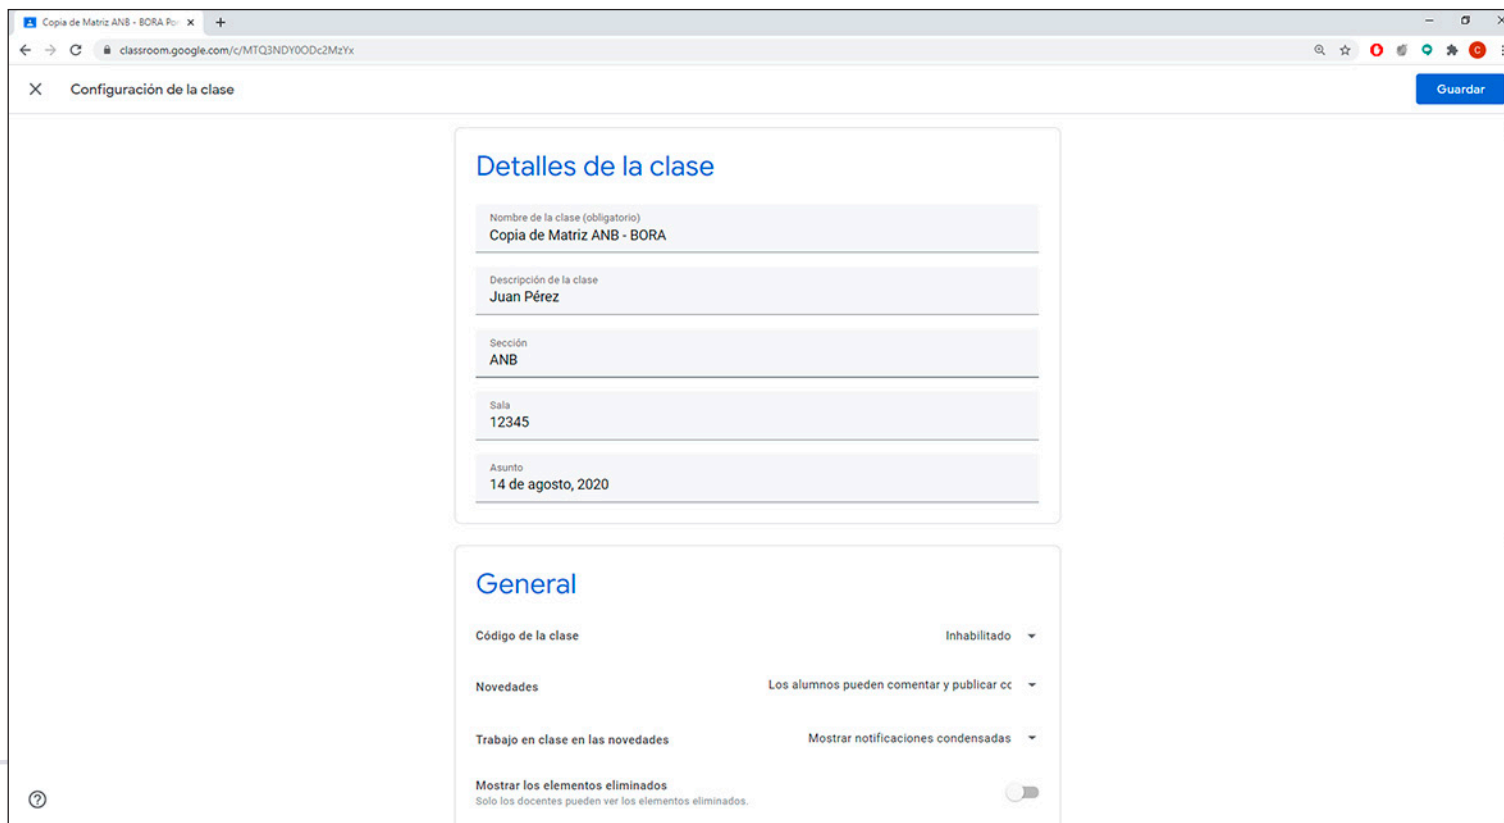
Copia de Matriz ANB - BORA Po ×
+
classroom.google.com/c/MTQ3NDY0ODc2MzYx
Configuración de la clase
Guardar

Detalles de la clase

Nombre de la clase (obligatorio)
Copia de Matriz ANB - BORA

Descripción de la clase
Juan Pérez

Sección
ANB

Sala
12345

Asunto
14 de agosto, 2020

General

Código de la clase
Inhabilitado

Novedades
Los alumnos pueden comentar y publicar cc

Trabajo en clase en las novedades
Mostrar notificaciones condensadas

Mostrar los elementos eliminados
Solo los docentes pueden ver los elementos eliminados.